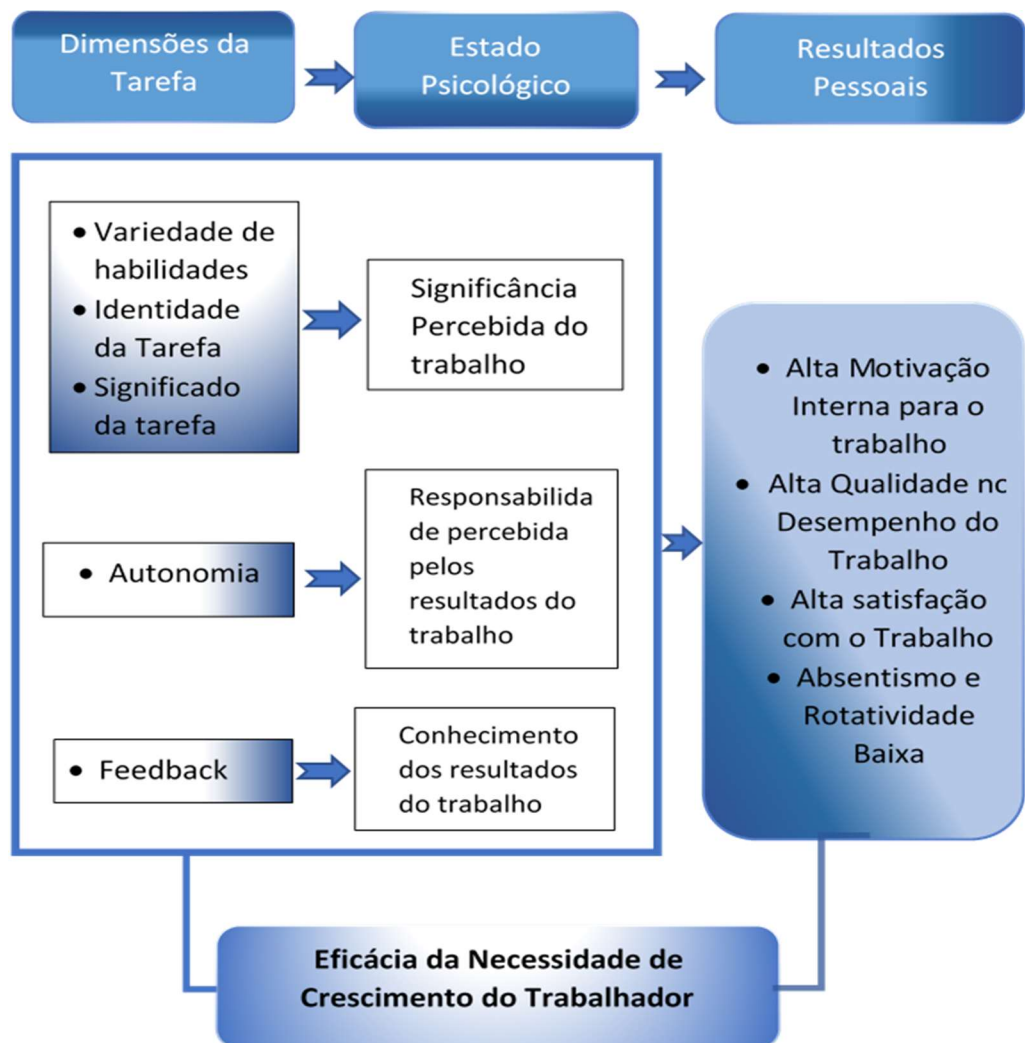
Dimensões da Tarefa

Estado Psicológico

Resultados Pessoais

• Variedade de habilidades
• Identidade da Tarefa
• Significado da tarefa

Significância Percebida do trabalho

• Autonomia

Responsabilida de percebida pelos resultados do trabalho

• Feedback

Conhecimento dos resultados do trabalho

• Alta Motivação Interna para o trabalho
• Alta Qualidade nc Desempenho do Trabalho
• Alta satisfação com o Trabalho
• Absentismo e Rotatividade Baixa

Eficácia da Necessidade de Crescimento do Trabalhador